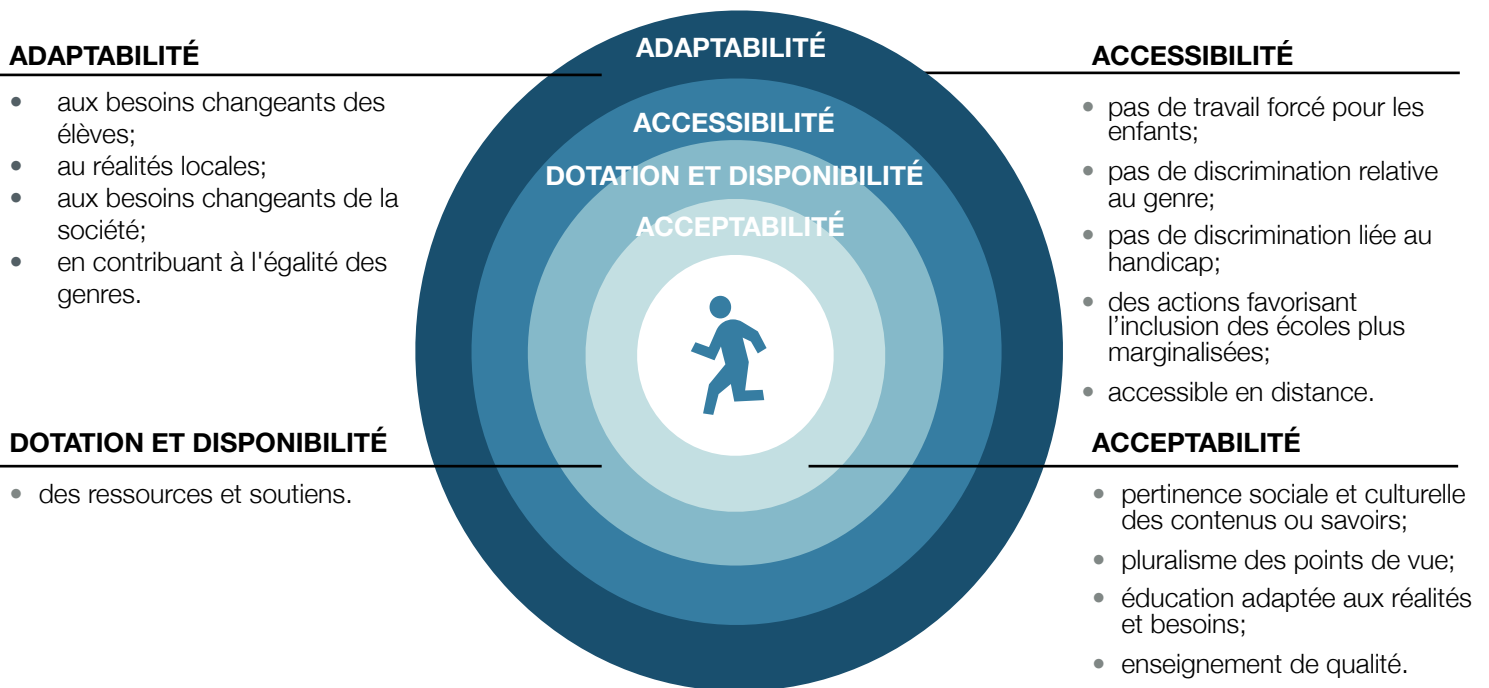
ADAPTABILITÉ

- aux besoins changeants des élèves;
- au réalités locales;
- aux besoins changeants de la société;
- en contribuant à l'égalité des genres.

ADAPTABILITÉ

ACCESSIBILITÉ

DOTATION ET DISPONIBILITÉ

ACCEPTABILITÉ

ACCESSIBILITÉ

- pas de travail forcé pour les enfants;
- pas de discrimination relative au genre;
- pas de discrimination liée au handicap;
- des actions favorisant l'inclusion des écoles plus marginalisées;
- accessible en distance.

DOTATION ET DISPONIBILITÉ

- des ressources et soutiens.

ACCEPTABILITÉ

- pertinence sociale et culturelle des contenus ou savoirs;
- pluralisme des points de vue;
- éducation adaptée aux réalités et besoins;
- enseignement de qualité.